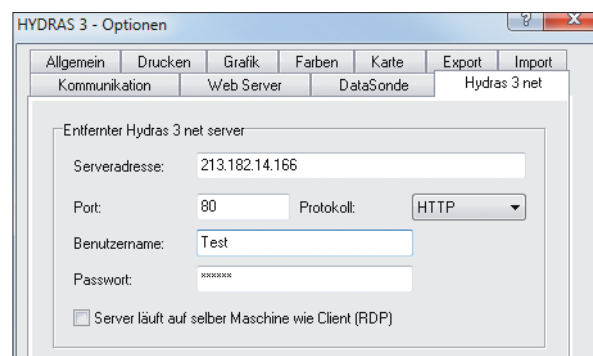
HYDRAS 3 - Optionen

?

X

Allgemein | Drucken | Grafik | Farben | Karte | Export | Import

Kommunikation | Web Server | DataSonde | Hydras 3 net

Entfernter Hydras 3 net server

Serveradresse: 213.182.14.166

Port: 80

Protokoll: HTTP

Benutzername: Test

Passwort: ******

Server läuft auf selber Maschine wie Client (RDP)